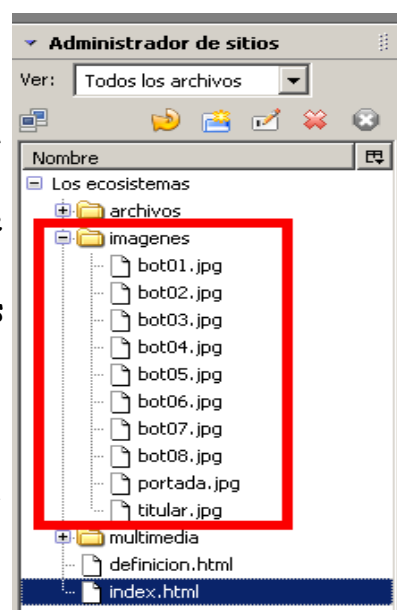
Administrador de sitios

Ver: Todos los archivos

Nombre

Los ecosistemas
archivos
imagenes
bot01.jpg
bot02.jpg
bot03.jpg
bot04.jpg
bot05.jpg
bot06.jpg
bot07.jpg
bot08.jpg
portada.jpg
titular.jpg
multimedia
definicion.html
index.html